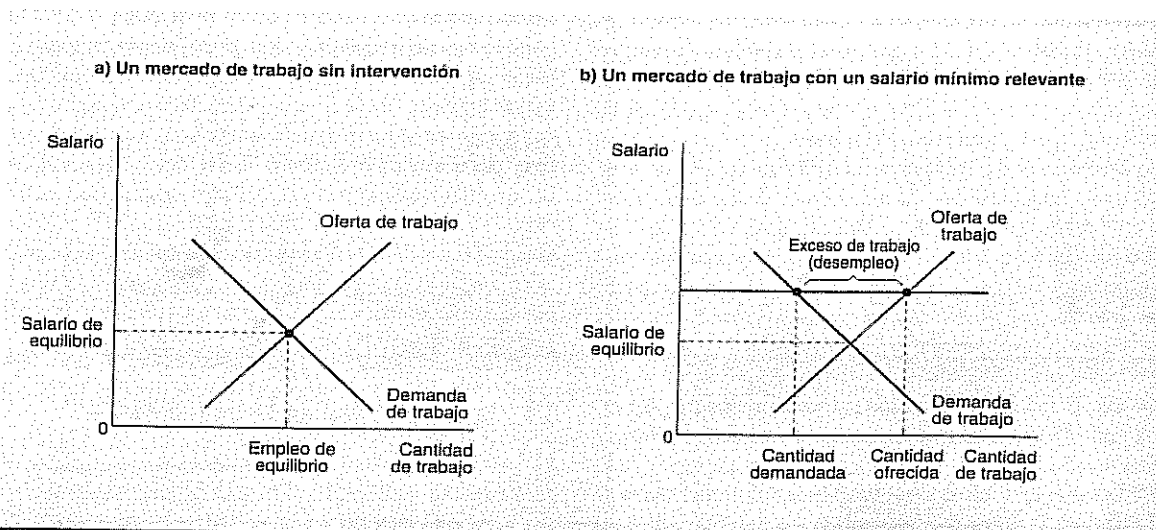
a) Un mercado de trabajo sin intervención

Salario

Oferta de trabajo

Salario de equilibrio

Demanda de trabajo

0

Empleo de equilibrio

Cantidad de trabajo

b) Un mercado de trabajo con un salario mínimo relevante

Salario

Oferta de trabajo

Exceso de trabajo (desempleo)

Salario de equilibrio

Demanda de trabajo

0

Cantidad demandada

Cantidad ofrecida

Cantidad de trabajo